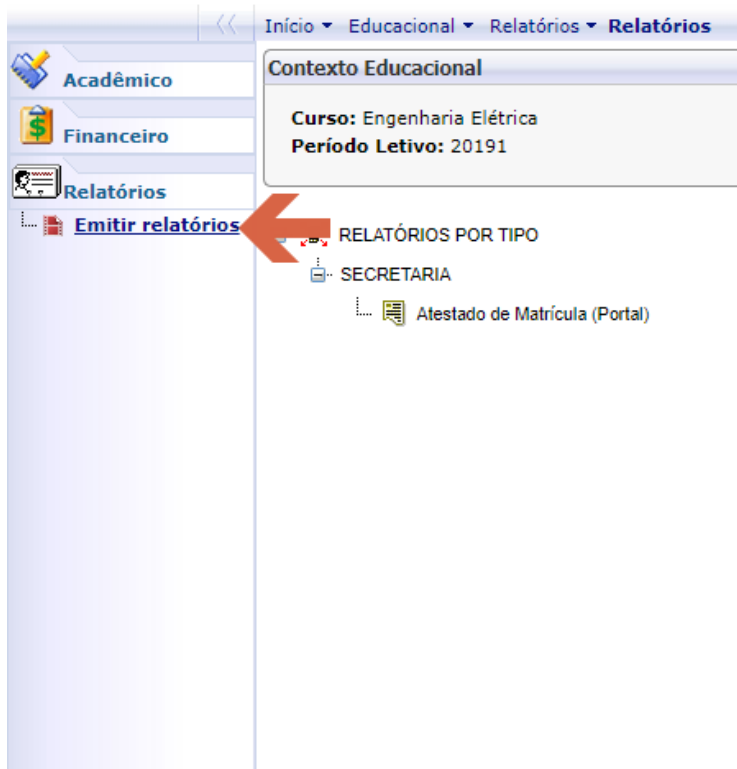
Início ▾ Educacional ▾ Relatórios ▾ Relatórios

Acadêmico

Financeiro

Relatórios

Emitir relatórios

Contexto Educacional

Curso: Engenharia Elétrica
Período Letivo: 20191

RELATÓRIOS POR TIPO

SECRETARIA

Atestado de Matrícula (Portal)